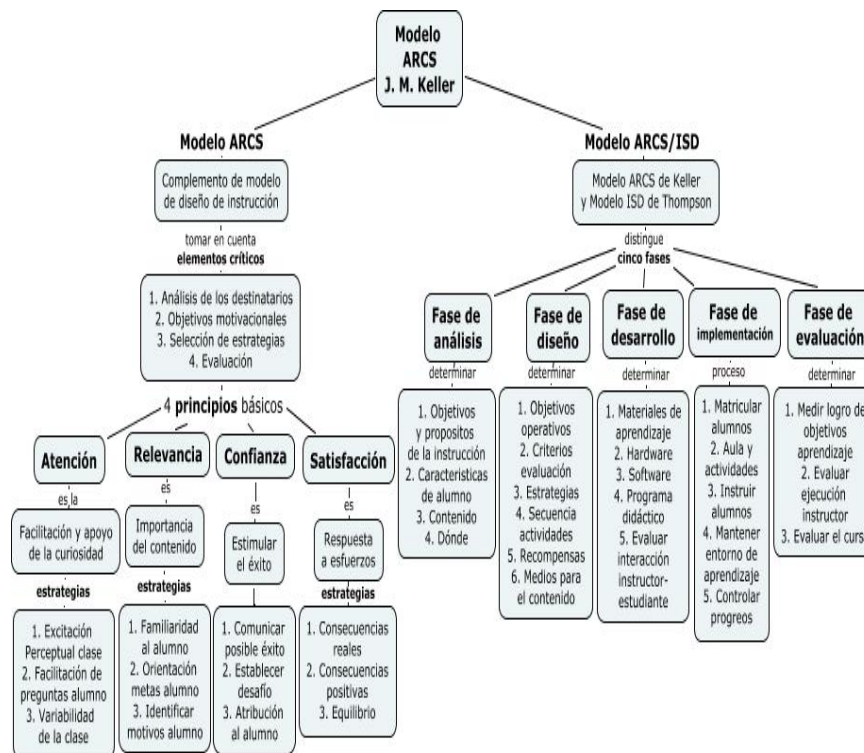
Modelo ARCS J. M. Keller

Modelo ARCS

Complemento de modelo de diseño de instrucción

tomar en cuenta
elementos críticos

1. Análisis de los destinatarios
2. Objetivos motivacionales
3. Selección de estrategias
4. Evaluación

4 principios básicos

Atención
es la
Facilitación y apoyo de la curiosidad
estrategias
1. Excitación Perceptual clase
2. Facilitación de preguntas alumno
3. Variabilidad de la clase

Relevancia
es
Importancia del contenido
estrategias
1. Familiaridad al alumno
2. Orientación metas alumno
3. Identificar motivos alumno

Confianza
es
Estimular el éxito
1. Comunicar posible éxito
2. Establecer desafío
3. Atribución al alumno

Satisfacción
es
Respuesta a esfuerzos
estrategias
1. Consecuencias reales
2. Consecuencias positivas
3. Equilibrio

Modelo ARCS/ISD

Modelo ARCS de Keller y Modelo ISD de Thompson

distingue
cinco fases

Fase de análisis
determinar
1. Objetivos y propositos de la instrucción
2. Caracteristicas de alumno
3. Contenido
4. Dónde

Fase de diseño
determinar
1. Objetivos operativos
2. Criterios evaluación
3. Estrategias
4. Secuencia actividades
5. Recompensas
6. Medios para el contenido

Fase de desarrollo
determinar
1. Materiales de aprendizaje
2. Hardware
3. Software
4. Programa didáctico
5. Evaluar interacción instructor-estudiante

Fase de implementación
proceso
1. Matricular alumnos
2. Aula y actividades
3. Instruir alumnos
4. Mantener entorno de aprendizaje
5. Controlar progreos

Fase de evaluación
determinar
1. Medir logro de objetivos aprendizaje
2. Evaluar ejecución instructor
3. Evaluar el curs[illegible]